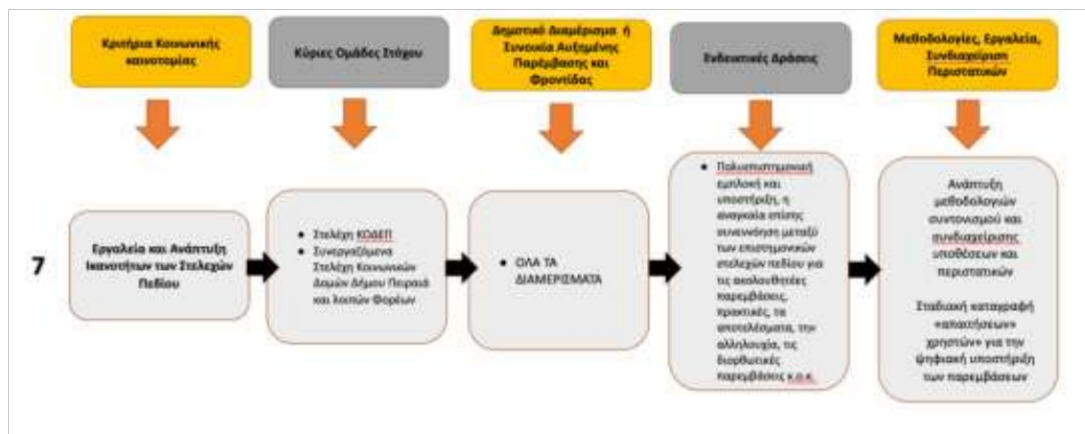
Κριτήρια Κοινωνικής καινοτομίας

Κύριες Ομάδες Στόχου

Δημοτικό Διαμέρισμα ή Συνοικία Αυξημένης Παρέμβασης και Φροντίδας

Ενδεικτικές Δράσεις

Μεθοδολογίες, Εργαλεία, Συνδιαχείριση Περιστατικών

7

Εργαλεία και Ανάπτυξη Ικανοτήτων των Στελεχών Πεδίου

- Στελέχη ΚΟΔΕΠ
- Συνεργαζόμενα Στελέχη Κοινωνικών Δομών Δήμου Πειραιά και λοιπών Φορέων

- ΟΛΑ ΤΑ ΔΙΑΜΕΡΙΣΜΑΤΑ

- Πολυεπιστημονική εμπλοκή και υποστήριξη, η αναγκαία επίσης συνεννόηση μεταξύ των επιστημονικών στελεχών πεδίου για τις ακολουθητέες παρεμβάσεις, πρακτικές, τα αποτελέσματα, την αλληλουχία, τις διορθωτικές παρεμβάσεις κ.ο.κ.

Ανάπτυξη μεθοδολογιών συντονισμού και συνδιαχείρισης υποθέσεων και περιστατικών

Σταδιακή καταγραφή «απαιτήσεων» χρηστών» για την ψηφιακή υποστήριξη των παρεμβάσεων